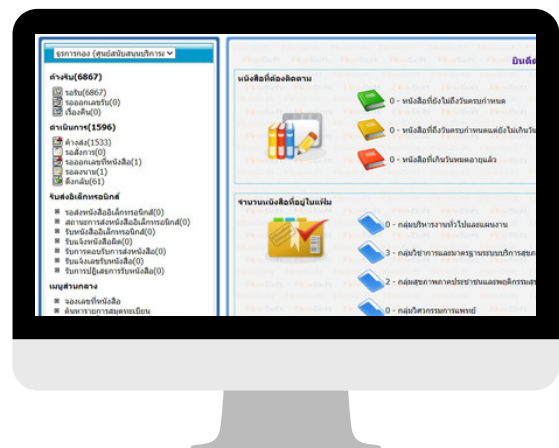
ธุรการกอง (ศูนย์สนับสนุนบริการ

ค้างรับ(6867)
รอรับ(6867)
รอออกเลขรับ(0)
เรื่องคืน(0)

ดำเนินการ(1596)
ค้างส่ง(1533)
รอสั่งการ(0)
รอออกเลขที่หนังสือ(1)
รอลงนาม(1)
ดึงกลับ(61)

รับส่งอิเล็กทรอนิกส์
รอส่งหนังสืออิเล็กทรอนิกส์(0)
สถานะการส่งหนังสืออิเล็กทรอนิกส์(0)
รับหนังสืออิเล็กทรอนิกส์(0)
รับแจ้งหนังสือติด(0)
รับการตอบรับการส่งหนังสือ(0)
รับแจ้งเลขรับหนังสือ(0)
รับการปฏิเสธการรับหนังสือ(0)

เมนูส่วนกลาง
จองเลขที่หนังสือ
ค้นหารายการสมุดทะเบียน

ยินดี

หนังสือที่ต้องติดตาม
0 - หนังสือที่ยังไม่ถึงวันครบกำหนด
0 - หนังสือที่ถึงวันครบกำหนดแต่ยังไม่เกินวัน
0 - หนังสือที่เกินวันหมดอายุแล้ว

จำนวนหนังสือที่อยู่ในแฟ้ม
0 - กลุ่มบริหารงานทั่วไปและแผนงาน
3 - กลุ่มวิชาการและมาตรฐานระบบบริการสุขภ
2 - กลุ่มสุขภาพภาคประชาชนและพฤติกรรมสุ
0 - กลุ่มวิศวกรรมการแพทย์